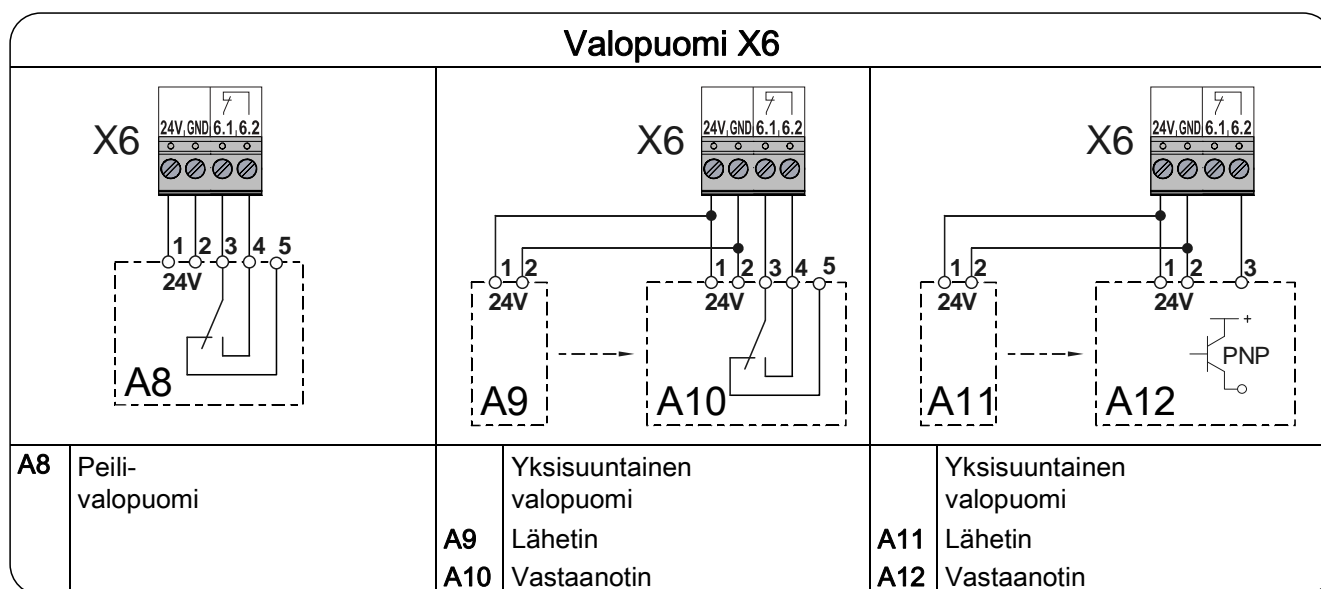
Valopuomi X6

X6
24V GND 6.1 6.2
1 2 3 4 5
24V
A8

X6
24V GND 6.1 6.2
1 2
24V
A9
1 2 3 4 5
24V
A10

X6
24V GND 6.1 6.2
1 2
24V
A11
1 2 3
24V
+
PNP
A12

| A8 | Peili-valopuomi | | Yksisuuntainen valopuomi | | Yksisuuntainen valopuomi |
|---|---|---|---|---|---|
| | | A9 | Lähetin | A11 | Lähetin |
| | | A10 | Vastaanotin | A12 | Vastaanotin |